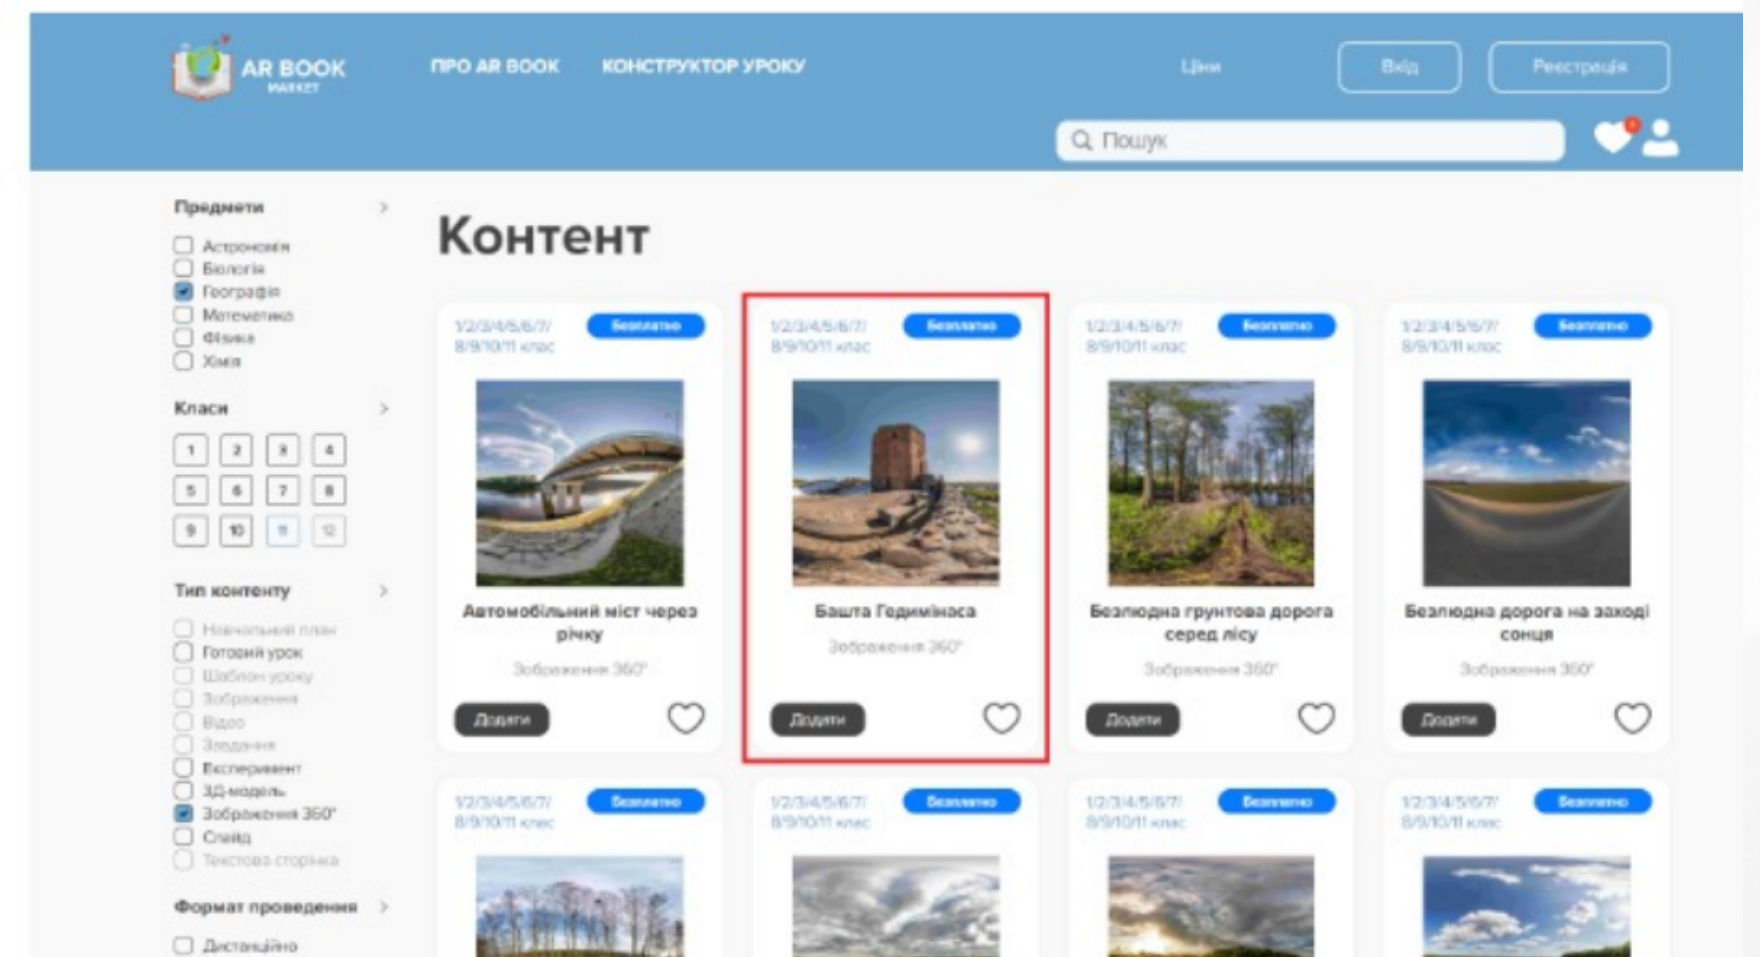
AR BOOK MARKET

ПРО AR BOOK КОНСТРУКТОР УРОКУ Ціни Вхід Реєстрація

Пошук

Предмети
Астрономія
Біологія
Географія
Математика
Фізика
Хімія

Класи
1 2 3 4
5 6 7 8
9 10 11 12

Тип контенту
Навчальний план
Готовий урок
Шаблон уроку
Зображення
Відео
Завдання
Експеримент
3Д-модель
Зображення 360°
Слайд
Текстова сторінка

Формат проведення
Дистанційно

Контент

1/2/3/4/5/6/7/8/9/10/11 клас Безплатно
Автомобільний міст через річку
Зображення 360°
Додати

1/2/3/4/5/6/7/8/9/10/11 клас Безплатно
Башта Гедиміноса
Зображення 360°
Додати

1/2/3/4/5/6/7/8/9/10/11 клас Безплатно
Безлюдна грунтова дорога серед лісу
Зображення 360°
Додати

1/2/3/4/5/6/7/8/9/10/11 клас Безплатно
Безлюдна дорога на заході сонця
Зображення 360°
Додати

1/2/3/4/5/6/7/8/9/10/11 клас Безплатно

1/2/3/4/5/6/7/8/9/10/11 клас Безплатно

1/2/3/4/5/6/7/8/9/10/11 клас Безплатно

1/2/3/4/5/6/7/8/9/10/11 клас Безплатно